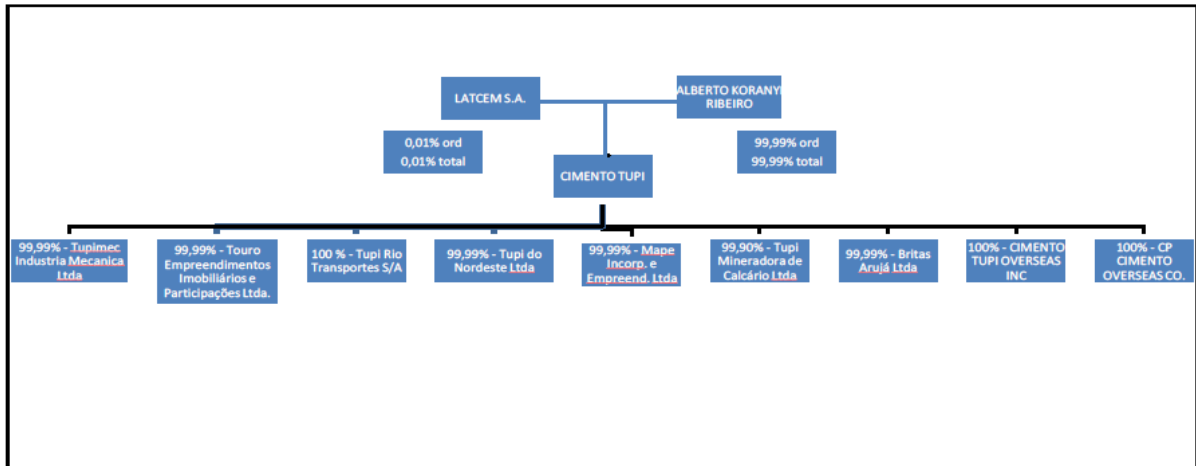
LATCEM S.A.

ALBERTO KORANYI RIBEIRO

0,01% ord
0,01% total

99,99% ord
99,99% total

CIMENTO TUPI

99,99% - Tupimec Industria Mecanica Ltda

99,99% - Touro Empreendimentos Imobiliários e Participações Ltda.

100 % - Tupi Rio Transportes S/A

99,99% - Tupi do Nordeste Ltda

99,99% - Mape Incorp. e Empreend. Ltda

99,90% - Tupi Mineradora de Calcário Ltda

99,99% - Britas Arujá Ltda

100% - CIMENTO TUPI OVERSEAS INC

100% - CP CIMENTO OVERSEAS CO.